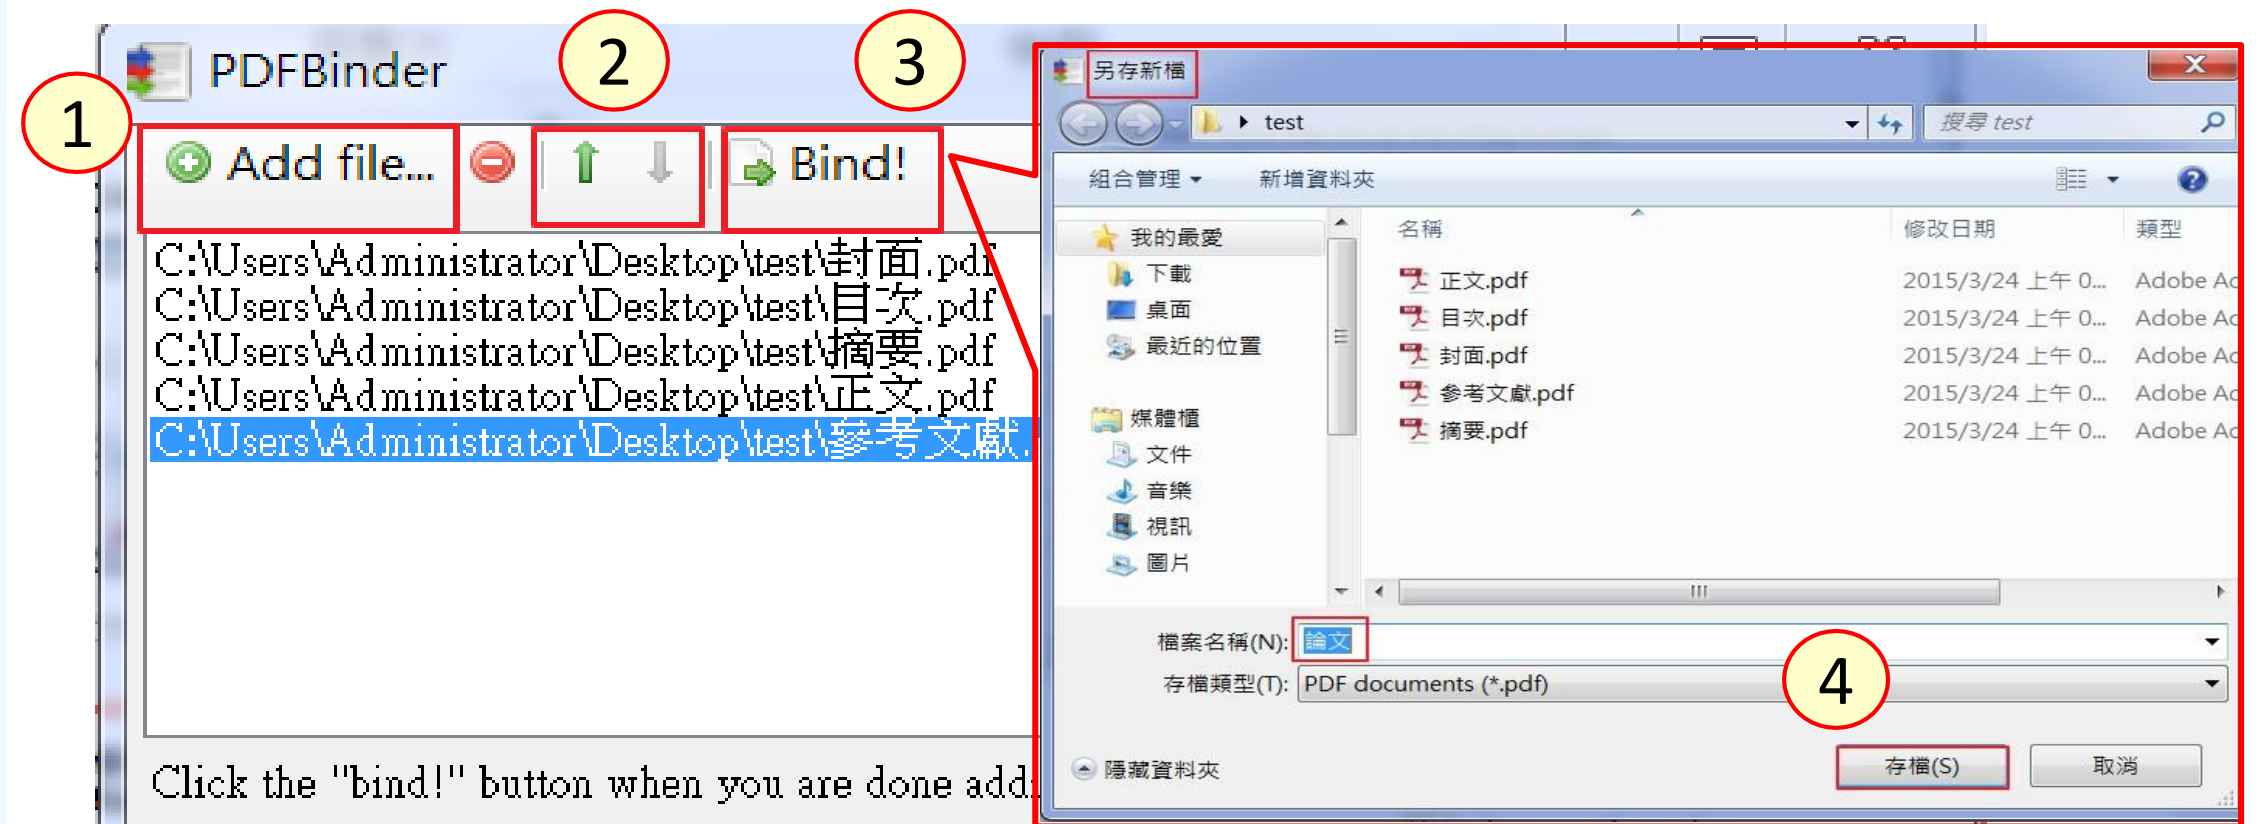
PDFBinder

1

2

3

Add file...

Bind!

C:\Users\Administrator\Desktop\test\封面.pdf
C:\Users\Administrator\Desktop\test\目次.pdf
C:\Users\Administrator\Desktop\test\摘要.pdf
C:\Users\Administrator\Desktop\test\正文.pdf
C:\Users\Administrator\Desktop\test\參考文獻.

Click the "bind!" button when you are done add

另存新檔

test

搜尋 test

組合管理 ▾ 新增資料夾

我的最愛
下載
桌面
最近的位置

媒體櫃
文件
音樂
視訊
圖片

| 名稱 | 修改日期 | 類型 |
|---|---|---|
| 正文.pdf | 2015/3/24 上午 0... | Adobe Ac |
| 目次.pdf | 2015/3/24 上午 0... | Adobe Ac |
| 封面.pdf | 2015/3/24 上午 0... | Adobe Ac |
| 參考文獻.pdf | 2015/3/24 上午 0... | Adobe Ac |
| 摘要.pdf | 2015/3/24 上午 0... | Adobe Ac |

檔案名稱(N): 論文

存檔類型(T): PDF documents (*.pdf)

4

隱藏資料夾

存檔(S)

取消